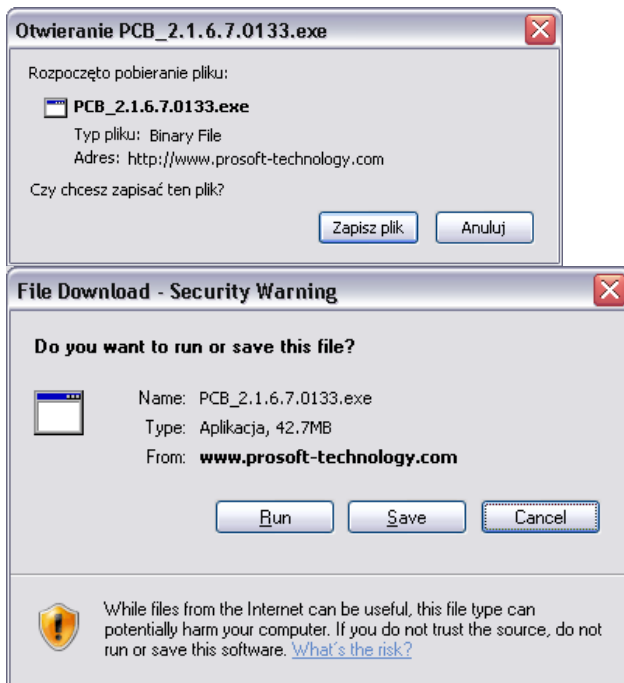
Otwieranie PCB_2.1.6.7.0133.exe

Rozpoczęto pobieranie pliku:

PCB_2.1.6.7.0133.exe
Typ pliku: Binary File
Adres: http://www.prosoft-technology.com

Czy chcesz zapisać ten plik?

Zapisz plik | Anuluj

File Download - Security Warning

Do you want to run or save this file?

Name: PCB_2.1.6.7.0133.exe
Type: Aplikacja, 42.7MB
From: www.prosoft-technology.com

Run | Save | Cancel

While files from the Internet can be useful, this file type can potentially harm your computer. If you do not trust the source, do not run or save this software. What's the risk?